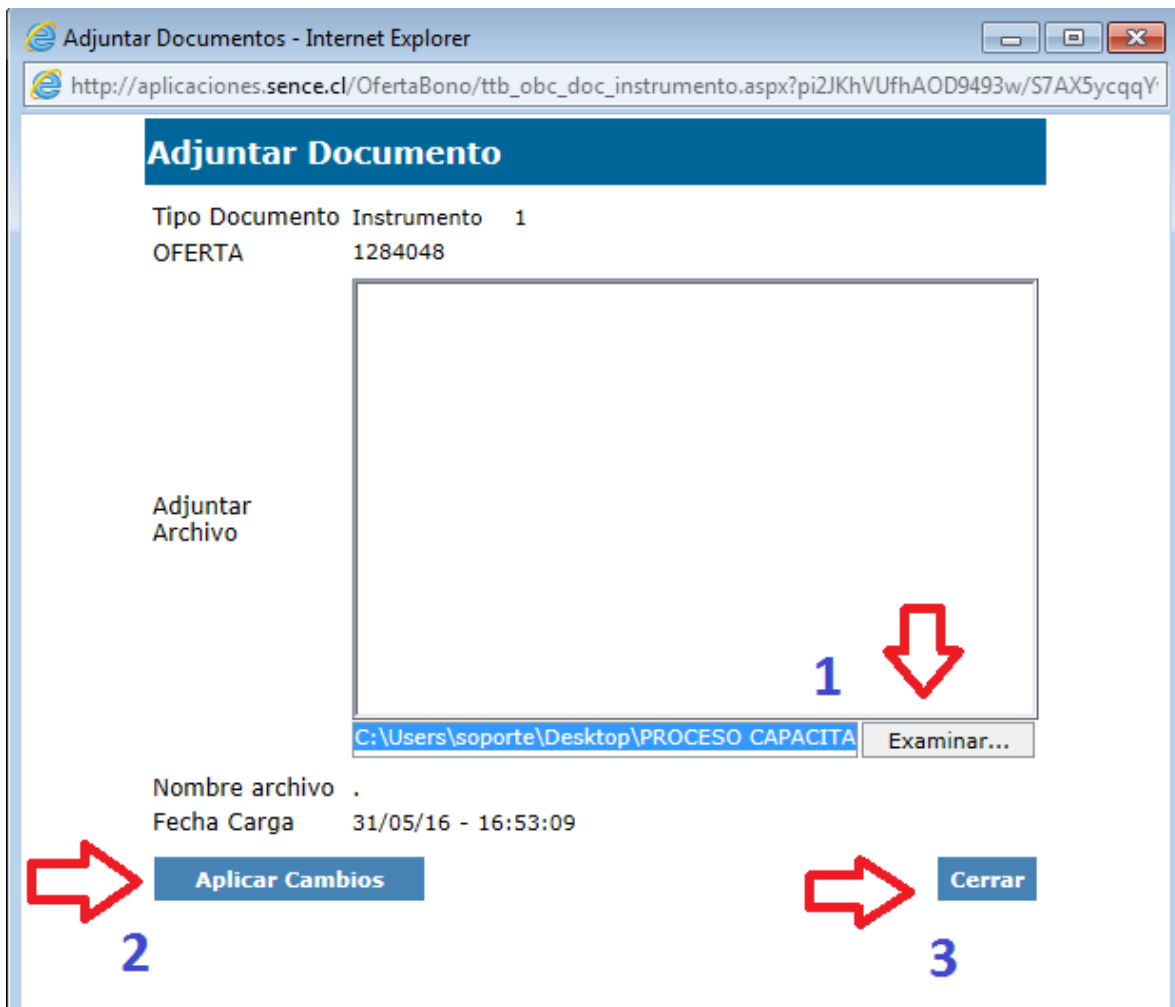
Adjuntar Documentos - Internet Explorer

http://aplicaciones.sence.cl/OfertaBono/ttb_obc_doc_instrumento.aspx?pi2JKhVUfhAOD9493w/S7AX5ycqqY

Adjuntar Documento

Tipo Documento Instrumento 1
OFERTA 1284048

Adjuntar Archivo

1

C:\Users\soporte\Desktop\PROCESO CAPACITA Examinar...

Nombre archivo .
Fecha Carga 31/05/16 - 16:53:09

Aplicar Cambios

Cerrar

2

3